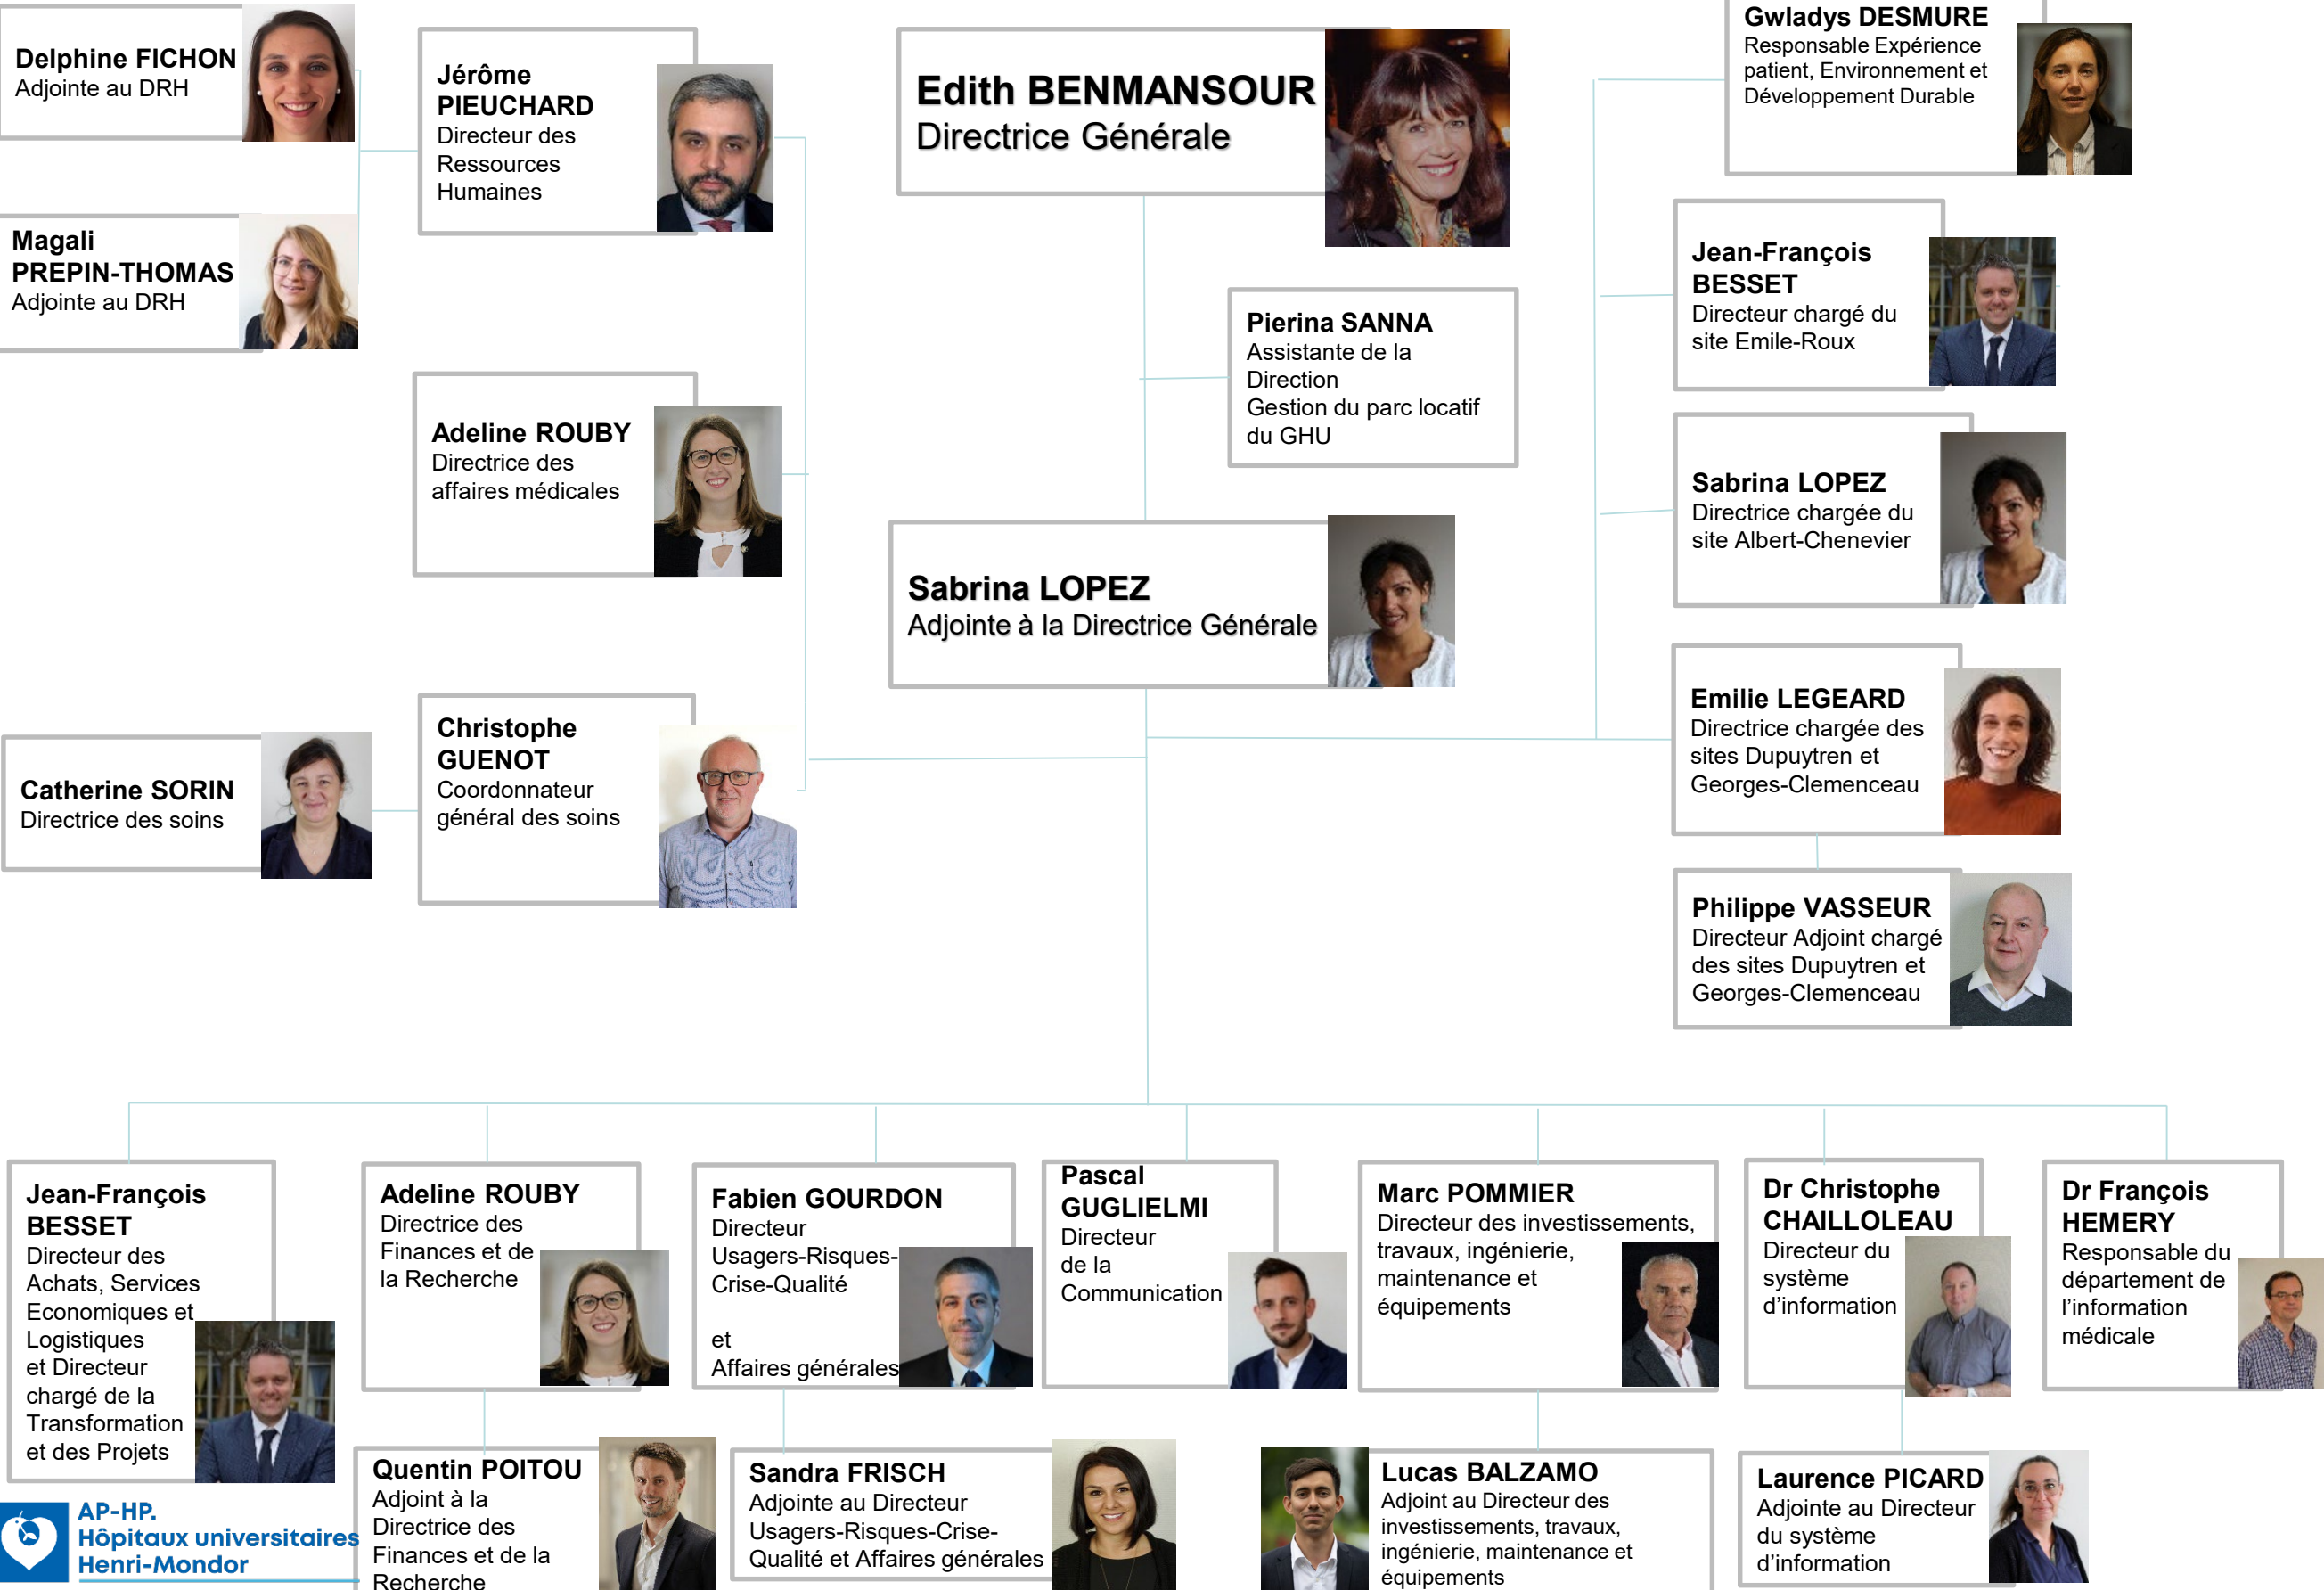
Delphine FICHON
Adjointe au DRH

Magali PREPIN-THOMAS
Adjointe au DRH

Jérôme PIEUCHARD
Directeur des Ressources Humaines

Adeline ROUBY
Directrice des affaires médicales

Catherine SORIN
Directrice des soins

Christophe GUENOT
Coordonnateur général des soins

Edith BENMANSOUR
Directrice Générale

Pierina SANNA
Assistante de la Direction
Gestion du parc locatif du GHU

Sabrina LOPEZ
Adjointe à la Directrice Générale

Gwladys DESMURE
Responsable Expérience patient, Environnement et Développement Durable

Jean-François BESSET
Directeur chargé du site Emile-Roux

Sabrina LOPEZ
Directrice chargée du site Albert-Chenevier

Emilie LEGEARD
Directrice chargée des sites Dupuytren et Georges-Clemenceau

Philippe VASSEUR
Directeur Adjoint chargé des sites Dupuytren et Georges-Clemenceau

Jean-François BESSET
Directeur des Achats, Services Economiques et Logistiques et Directeur chargé de la Transformation et des Projets

Adeline ROUBY
Directrice des Finances et de la Recherche

Fabien GOURDON
Directeur Usagers-Risques-Crise-Qualité

et
Affaires générales

Pascal GUGLIELMI
Directeur de la Communication

Marc POMMIER
Directeur des investissements, travaux, ingénierie, maintenance et équipements

Dr Christophe CHAILLOLEAU
Directeur du système d'information

Dr François HEMERY
Responsable du département de l'information médicale

AP-HP.
Hôpitaux universitaires Henri-Mondor

Quentin POITOU
Adjoint à la Directrice des Finances et de la Recherche

Sandra FRISCH
Adjointe au Directeur Usagers-Risques-Crise-Qualité et Affaires générales

Lucas BALZAMO
Adjoint au Directeur des investissements, travaux, ingénierie, maintenance et équipements

Laurence PICARD
Adjointe au Directeur du système d'information